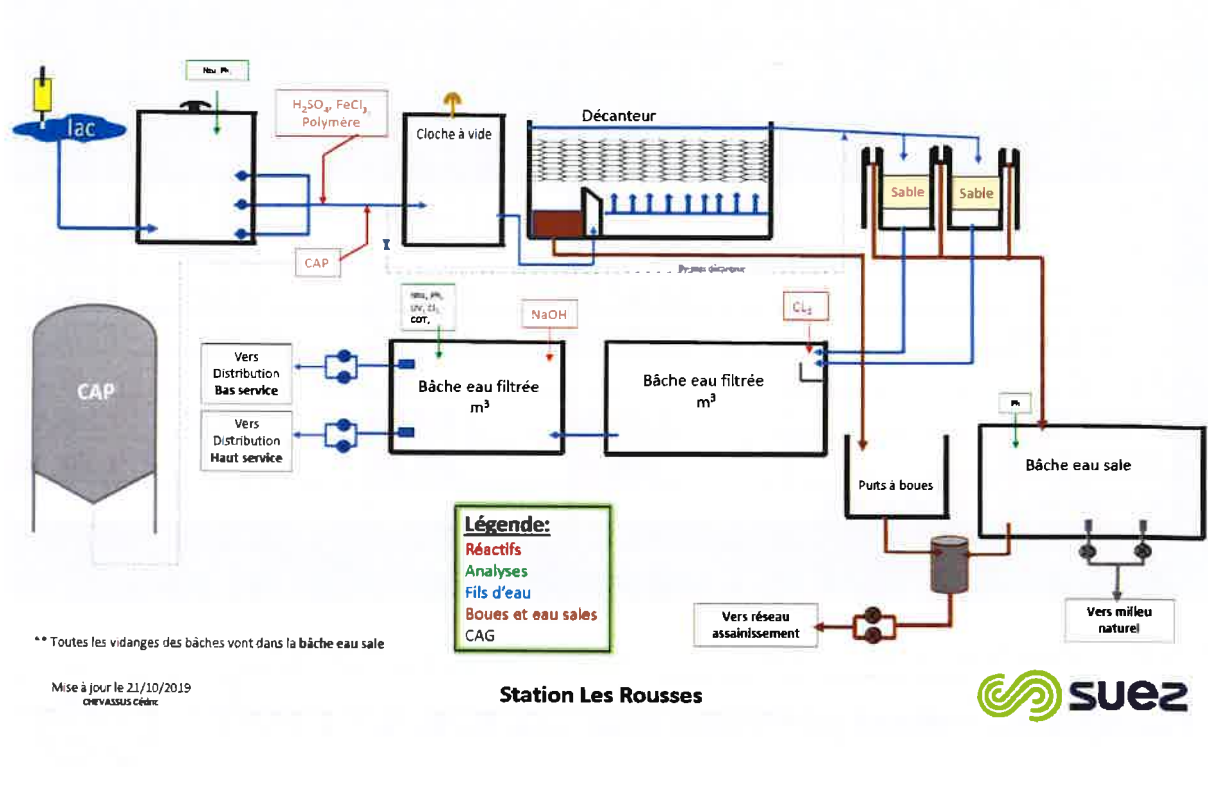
lac

Nau Ph

$H_2SO_4$, $FeCl_3$, Polymère

Cloche à vide

Décanteur

Sable

Sable

CAP

By pass décanteur

CAP

Nau, Ph, UV, $Cl_2$ COT,

NaOH

$Cl_2$

Vers Distribution Bas service

Bâche eau filtrée m³

Bâche eau filtrée m³

Vers Distribution Haut service

Ph

Puits à boues

Bâche eau sale

Légende:
Réactifs
Analyses
Fils d'eau
Boues et eau sales
CAG

Vers réseau assainissement

Vers milieu naturel

** Toutes les vidanges des bâches vont dans la bâche eau sale

Mise à jour le 21/10/2019
CHEVASSUS Cédric

Station Les Rousses

suez